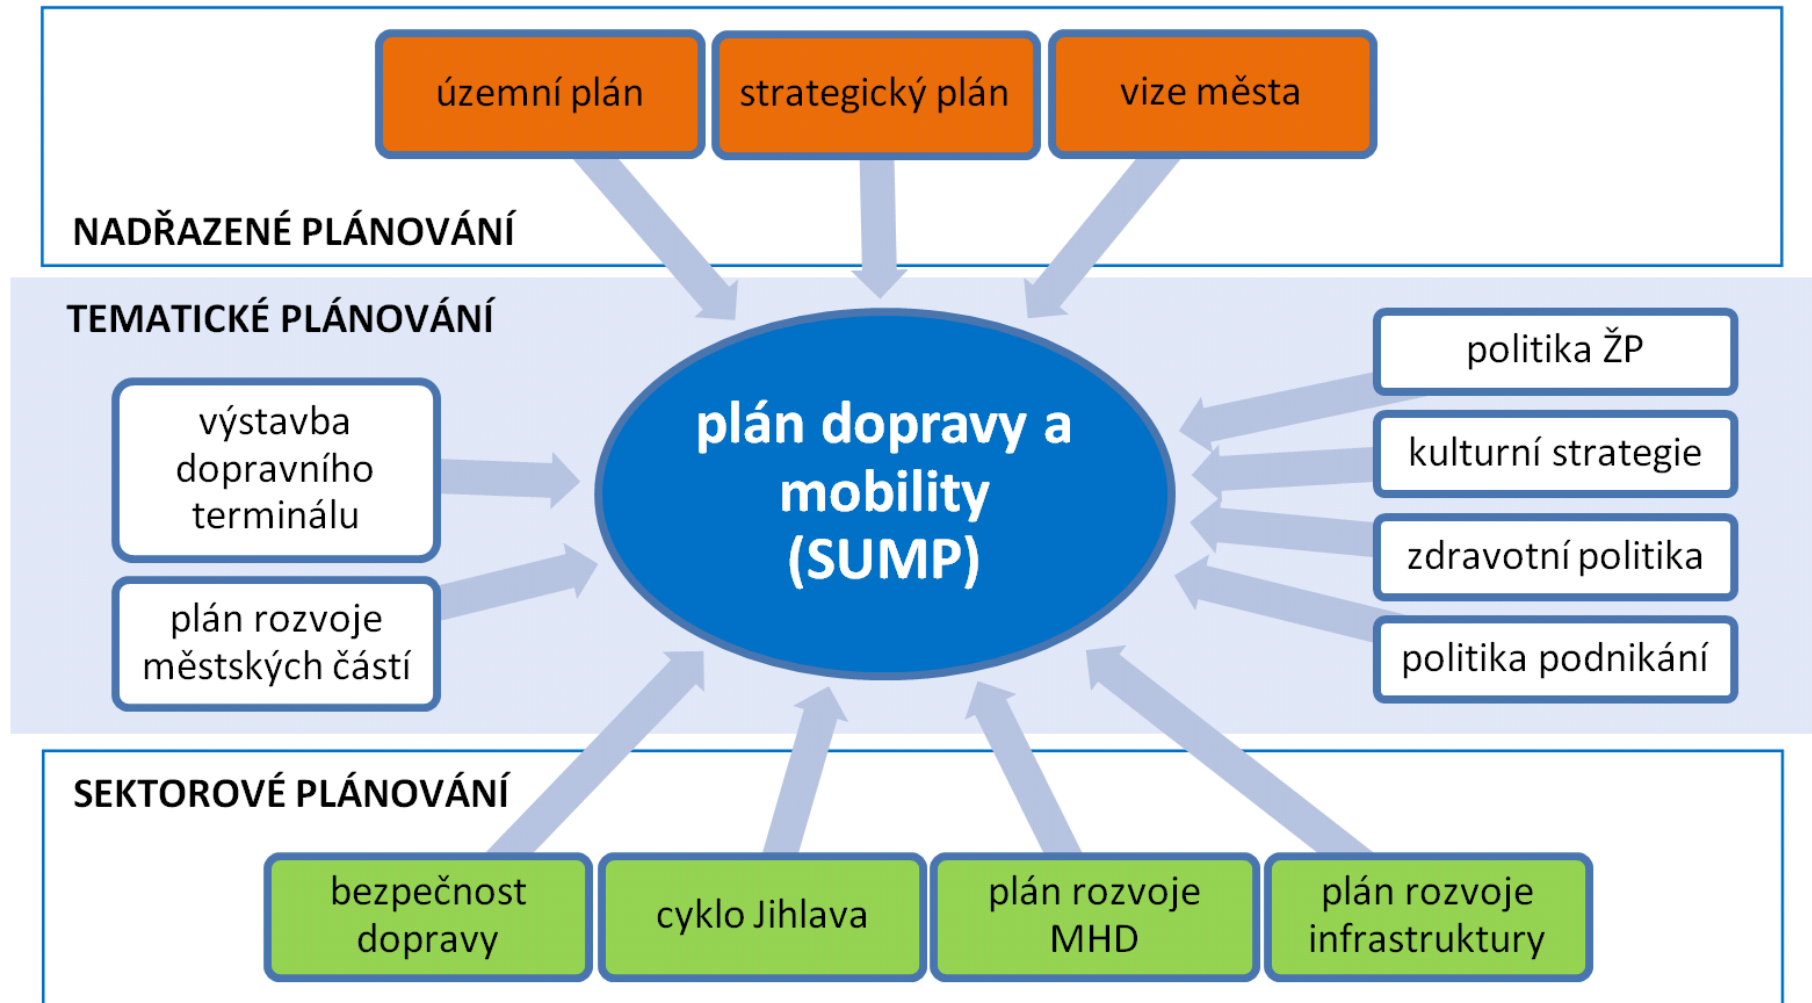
územní plán

strategický plán

vize města

NADŘAZENÉ PLÁNOVÁNÍ

TEMATICKÉ PLÁNOVÁNÍ

výstavba dopravního terminálu

plán rozvoje městských částí

plán dopravy a mobility (SUMP)

politika ŽP

kulturní strategie

zdravotní politika

politika podnikání

SEKTOROVÉ PLÁNOVÁNÍ

bezpečnost dopravy

cyklo Jihlava

plán rozvoje MHD

plán rozvoje infrastruktury